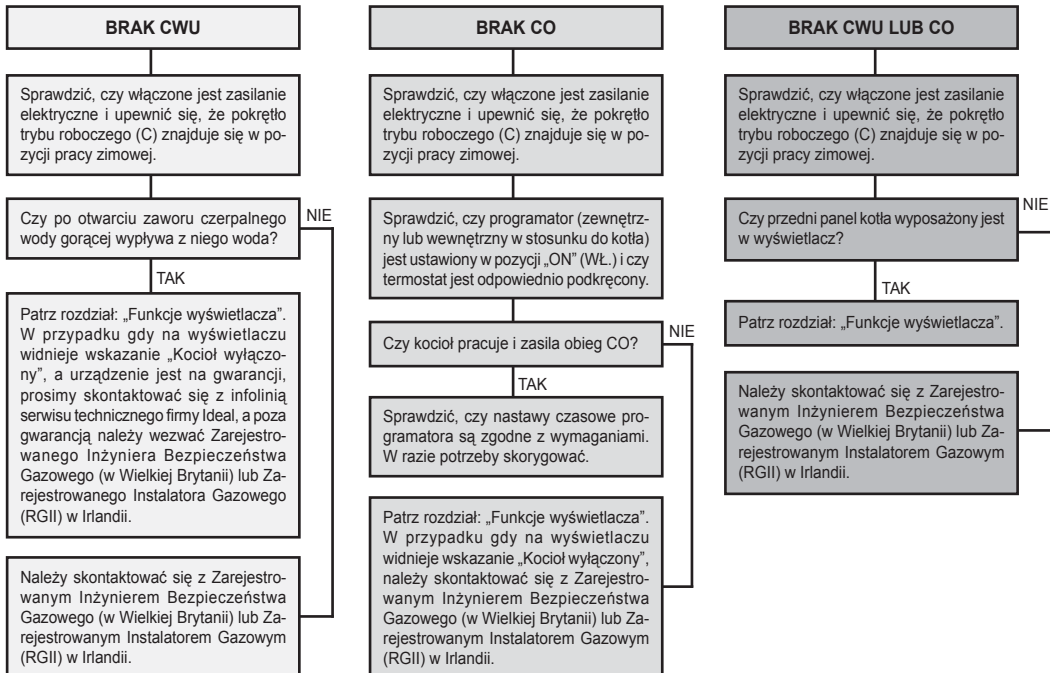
BRAK CWU

Sprawdzić, czy włączone jest zasilanie elektryczne i upewnić się, że pokrętło trybu roboczego (C) znajduje się w pozycji pracy zimowej.

Czy po otwarciu zaworu czerpalnego wody gorącej wypływa z niego woda?

NIE

TAK

Patrz rozdział: „Funkcje wyświetlacza". W przypadku gdy na wyświetlaczu widnieje wskazanie „Kocioł wyłączony", a urządzenie jest na gwarancji, prosimy skontaktować się z infolinią serwisu technicznego firmy Ideal, a poza gwarancją należy wezwać Zarejestrowanego Inżyniera Bezpieczeństwa Gazowego (w Wielkiej Brytanii) lub Zarejestrowanego Instalatora Gazowego (RGII) w Irlandii.

Należy skontaktować się z Zarejestrowanym Inżynierem Bezpieczeństwa Gazowego (w Wielkiej Brytanii) lub Zarejestrowanym Instalatorem Gazowym (RGII) w Irlandii.

BRAK CO

Sprawdzić, czy włączone jest zasilanie elektryczne i upewnić się, że pokrętło trybu roboczego (C) znajduje się w pozycji pracy zimowej.

Sprawdzić, czy programator (zewnętrzny lub wewnętrzny w stosunku do kotła) jest ustawiony w pozycji „ON" (WŁ.) i czy termostat jest odpowiednio podkręcony.

Czy kocioł pracuje i zasila obieg CO?

NIE

TAK

Sprawdzić, czy nastawy czasowe programatora są zgodne z wymaganiami. W razie potrzeby skorygować.

Patrz rozdział: „Funkcje wyświetlacza". W przypadku gdy na wyświetlaczu widnieje wskazanie „Kocioł wyłączony", należy skontaktować się z Zarejestrowanym Inżynierem Bezpieczeństwa Gazowego (w Wielkiej Brytanii) lub Zarejestrowanym Instalatorem Gazowym (RGII) w Irlandii.

BRAK CWU LUB CO

Sprawdzić, czy włączone jest zasilanie elektryczne i upewnić się, że pokrętło trybu roboczego (C) znajduje się w pozycji pracy zimowej.

Czy przedni panel kotła wyposażony jest w wyświetlacz?

NIE

TAK

Patrz rozdział: „Funkcje wyświetlacza".

Należy skontaktować się z Zarejestrowanym Inżynierem Bezpieczeństwa Gazowego (w Wielkiej Brytanii) lub Zarejestrowanym Instalatorem Gazowym (RGII) w Irlandii.